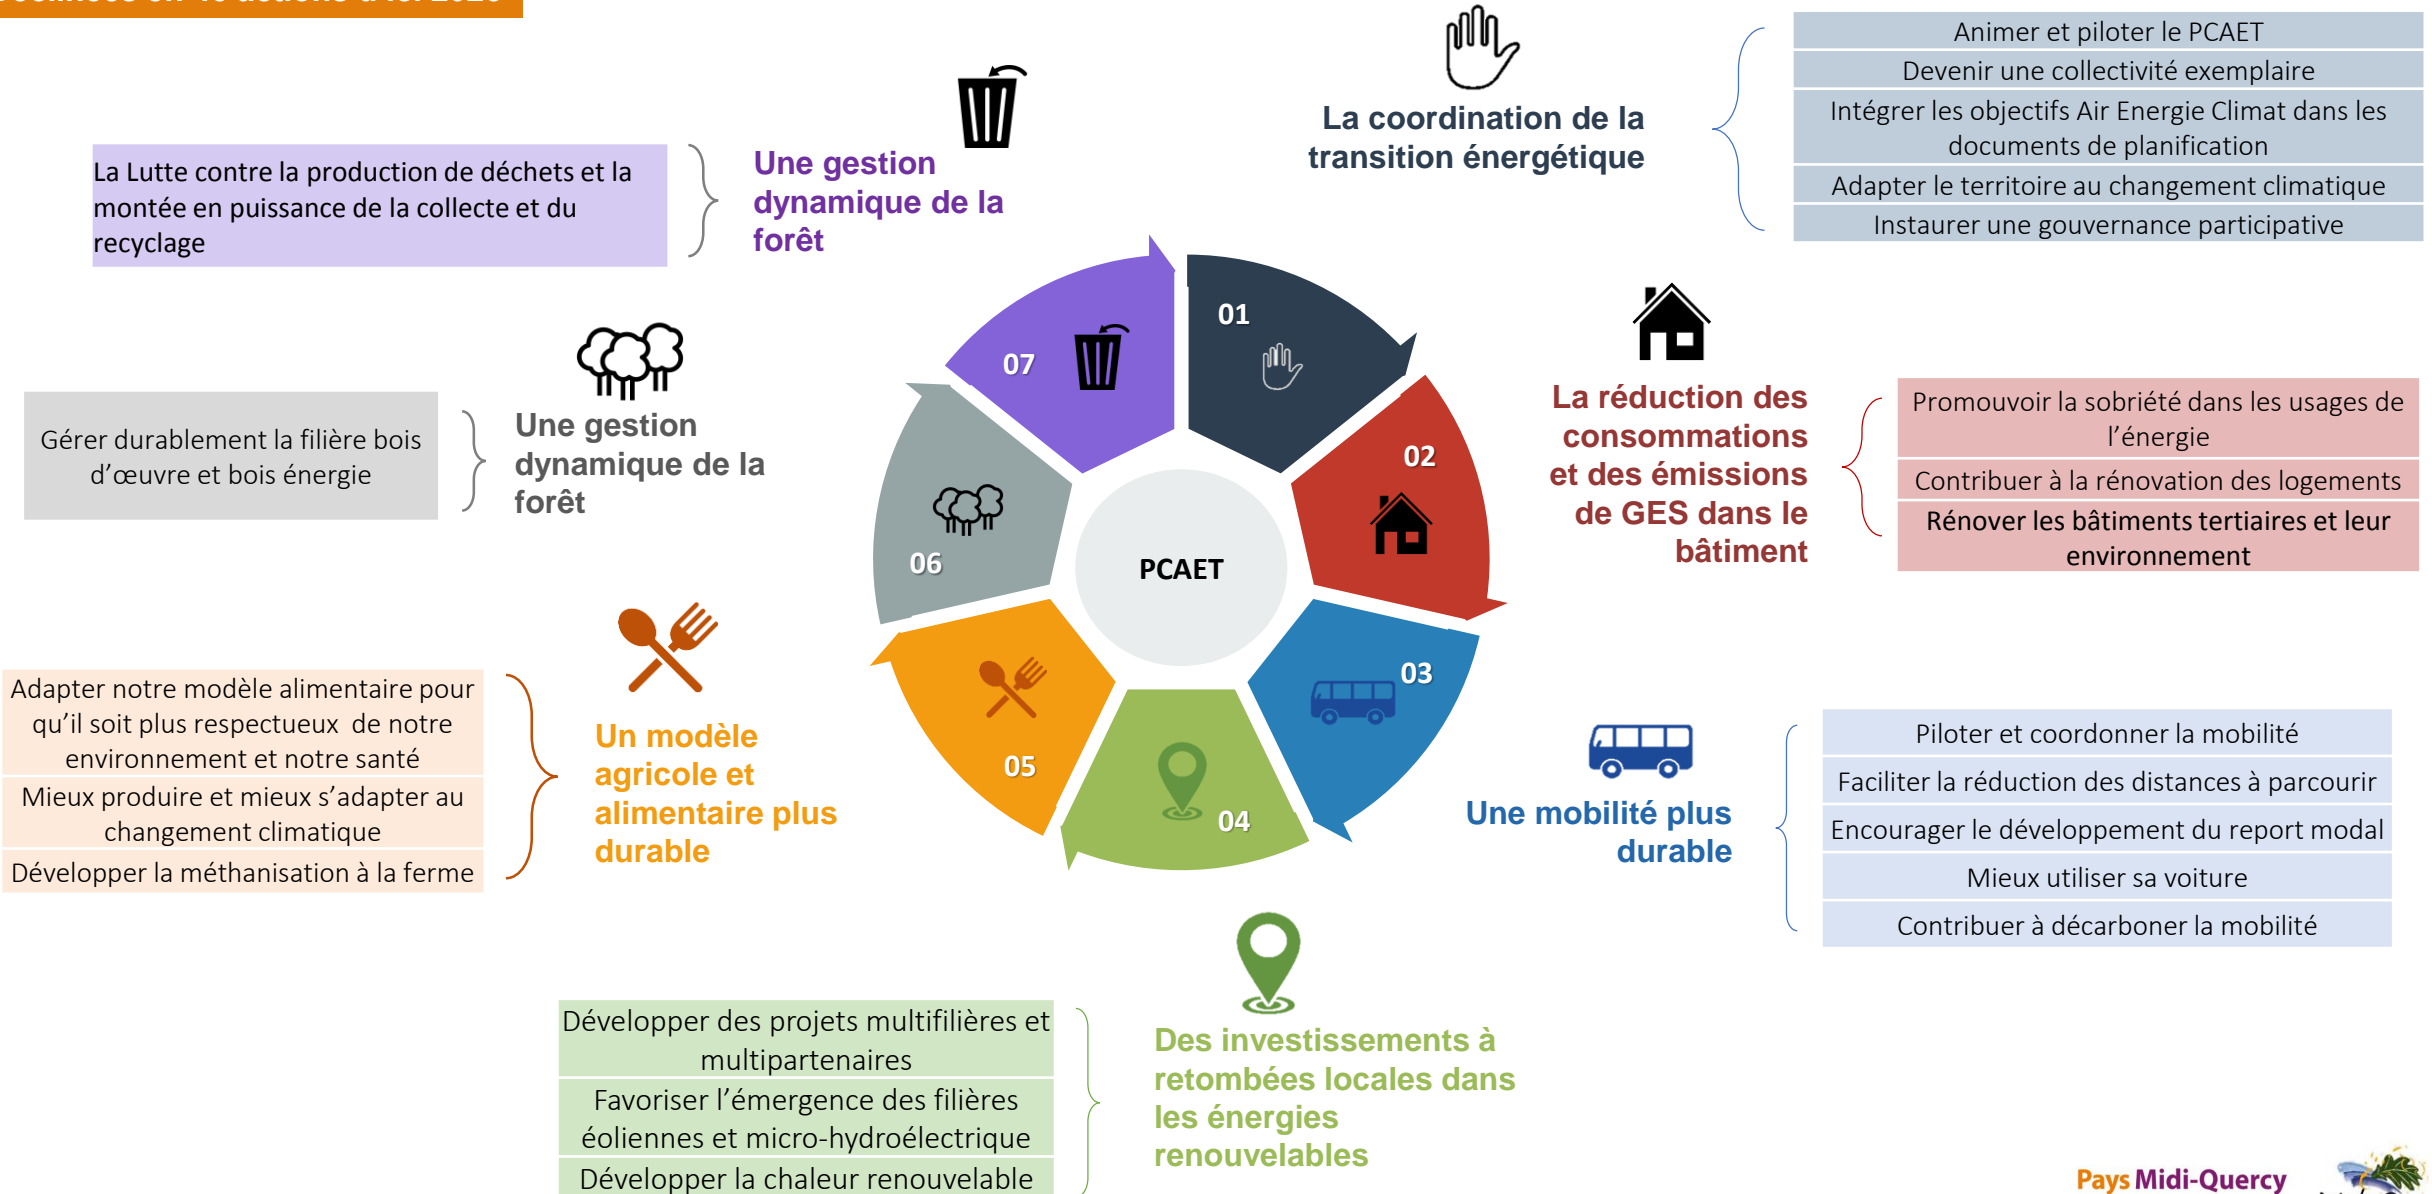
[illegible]

Animer et piloter le PCAET
Devenir une collectivité exemplaire
Intégrer les objectifs Air Energie Climat dans les documents de planification
Adapter le territoire au changement climatique
Instaurer une gouvernance participative

La coordination de la transition énergétique

La Lutte contre la production de déchets et la montée en puissance de la collecte et du recyclage

Une gestion dynamique de la forêt

Gérer durablement la filière bois d'œuvre et bois énergie

Une gestion dynamique de la forêt

07
01
02
06
PCAET
03
05
04

La réduction des consommations et des émissions de GES dans le bâtiment

Promouvoir la sobriété dans les usages de l'énergie
Contribuer à la rénovation des logements
Rénover les bâtiments tertiaires et leur environnement

Adapter notre modèle alimentaire pour qu'il soit plus respectueux de notre environnement et notre santé
Mieux produire et mieux s'adapter au changement climatique
Développer la méthanisation à la ferme

Un modèle agricole et alimentaire plus durable

Une mobilité plus durable

Piloter et coordonner la mobilité
Faciliter la réduction des distances à parcourir
Encourager le développement du report modal
Mieux utiliser sa voiture
Contribuer à décarboner la mobilité

Développer des projets multifilières et multipartenaires
Favoriser l'émergence des filières éoliennes et micro-hydroélectrique
Développer la chaleur renouvelable

Des investissements à retombées locales dans les énergies renouvelables

Pays Midi-Quercy